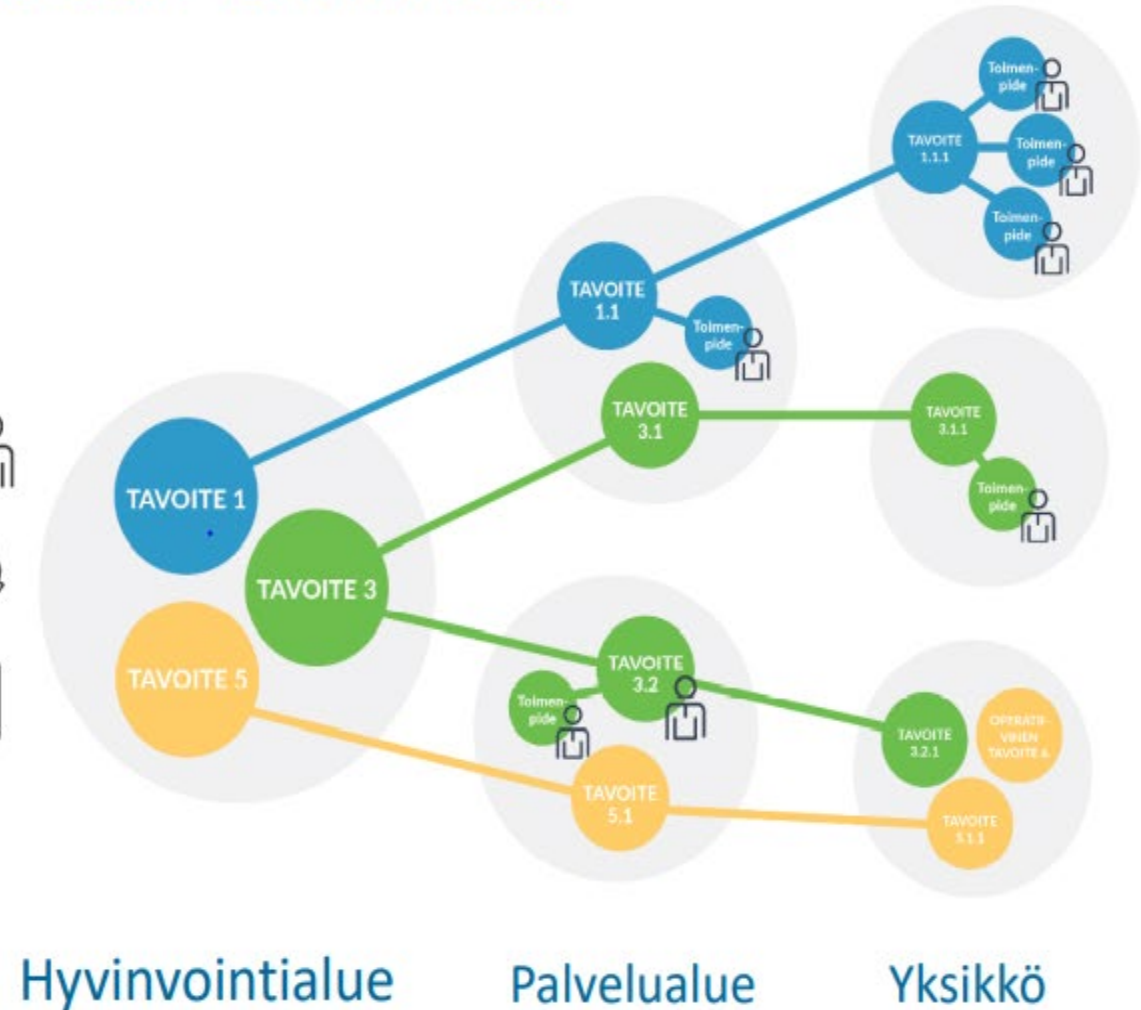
Toimenpide

TAVOITE 1.1.1

Toimenpide

Toimenpide

TAVOITE 1.1

Toimenpide

TAVOITE 3.1

TAVOITE 3.1.1

Toimenpide

TAVOITE 1

TAVOITE 3

TAVOITE 5

TAVOITE 3.2

Toimenpide

TAVOITE 3.2.1

OPERATIIVINEN TAVOITE 6

TAVOITE 5.1

TAVOITE 5.1.1

Hyvinvointialue

Palvelualue

Yksikkö